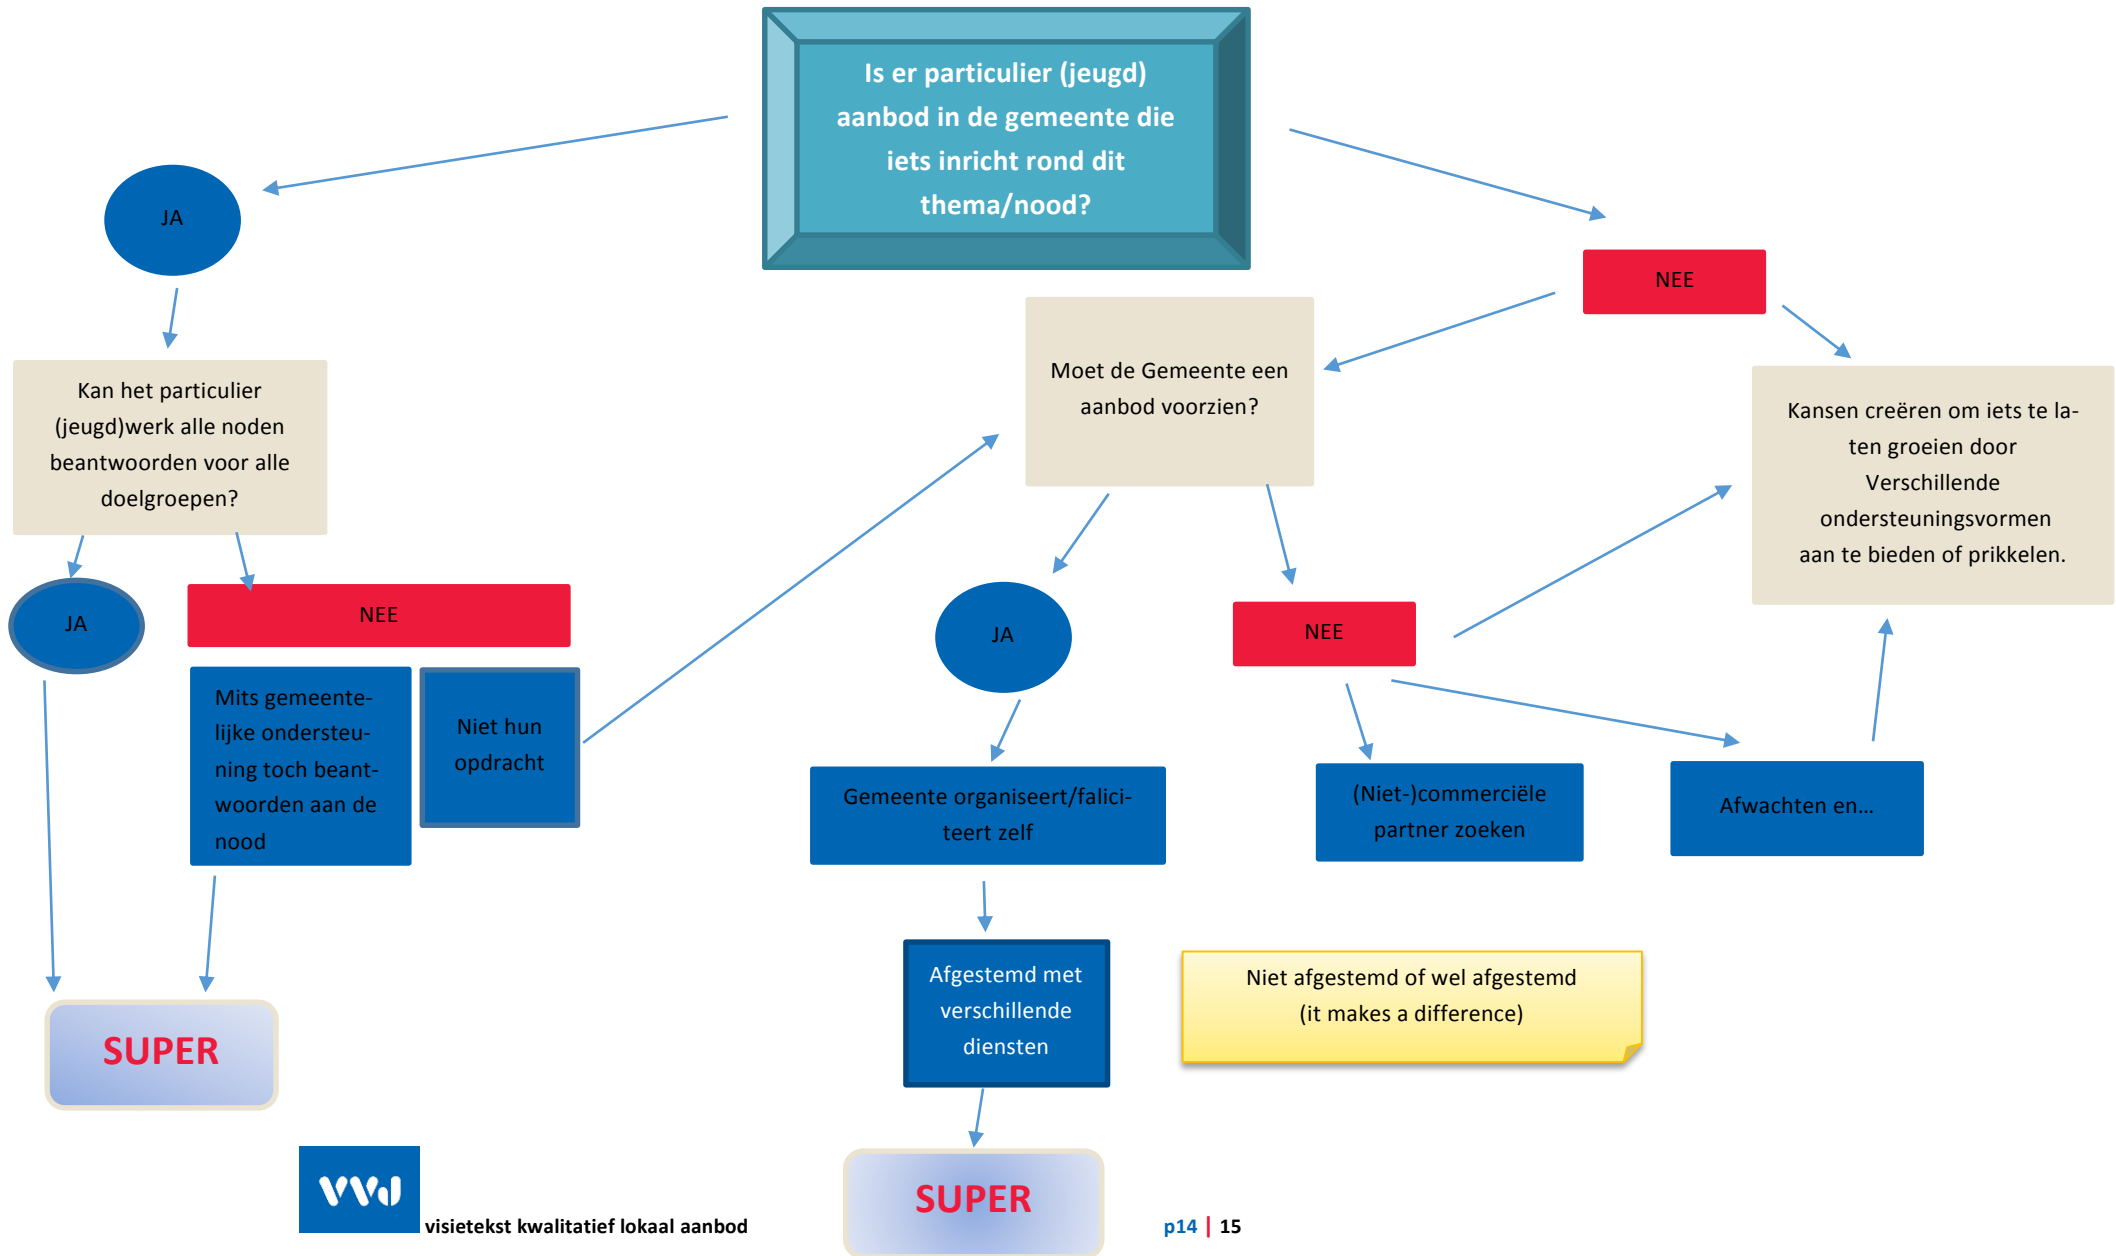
Is er particulier (jeugd) aanbod in de gemeente die iets inricht rond dit thema/nood?

JA

NEE

Kan het particulier (jeugd)werk alle noden beantwoorden voor alle doelgroepen?

Moet de Gemeente een aanbod voorzien?

Kansen creëren om iets te laten groeien door Verschillende ondersteuningsvormen aan te bieden of prikkelen.

JA

NEE

JA

NEE

Mits gemeentelijke ondersteuning toch beantwoorden aan de nood

Niet hun opdracht

Gemeente organiseert/faliciteert zelf

(Niet-)commerciële partner zoeken

Afwachten en…

Afgestemd met verschillende diensten

Niet afgestemd of wel afgestemd (it makes a difference)

SUPER

SUPER

vvj

visietekst kwalitatief lokaal aanbod

p14 | 15